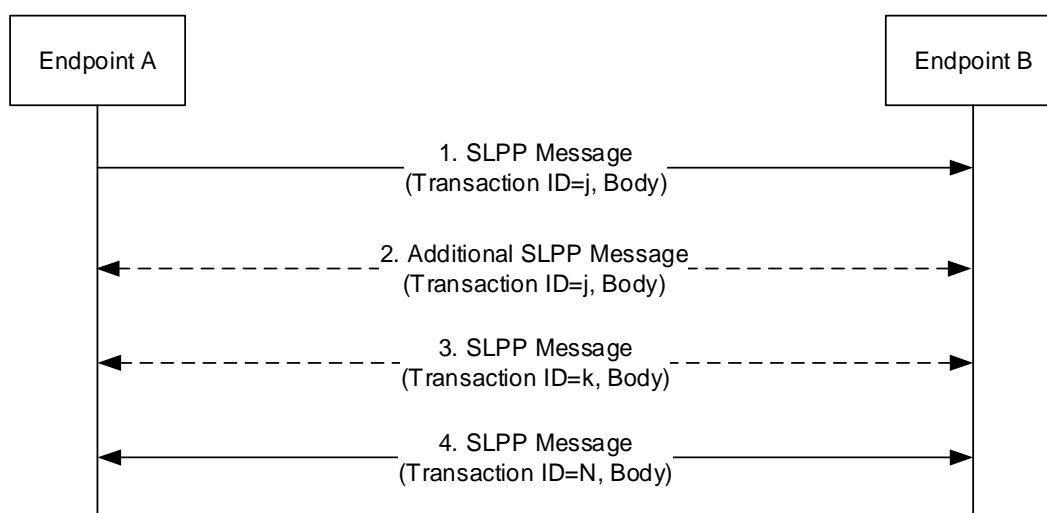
Endpoint A

Endpoint B

1. SLPP Message
(Transaction ID=j, Body)

2. Additional SLPP Message
(Transaction ID=j, Body)

3. SLPP Message
(Transaction ID=k, Body)

4. SLPP Message
(Transaction ID=N, Body)